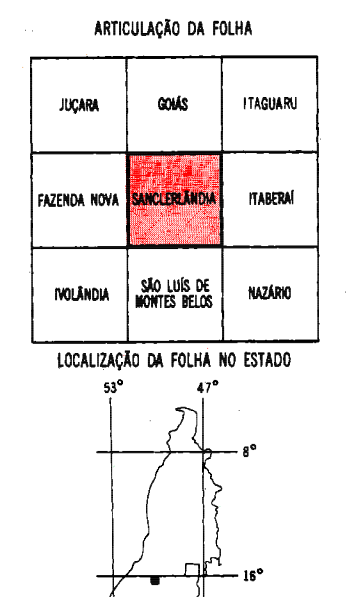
ARTICULAÇÃO DA FOLHA

| JUÇARA | GOIÁS | ITAGUARU |
|---|---|---|
| FAZENDA NOVA | SANCLERLÂNDIA | ITABERAÍ |
| IVOLÂNDIA | SÃO LUÍS DE MONTES BELOS | NAZÁRIO |

LOCALIZAÇÃO DA FOLHA NO ESTADO

53°
47°
8°
16°